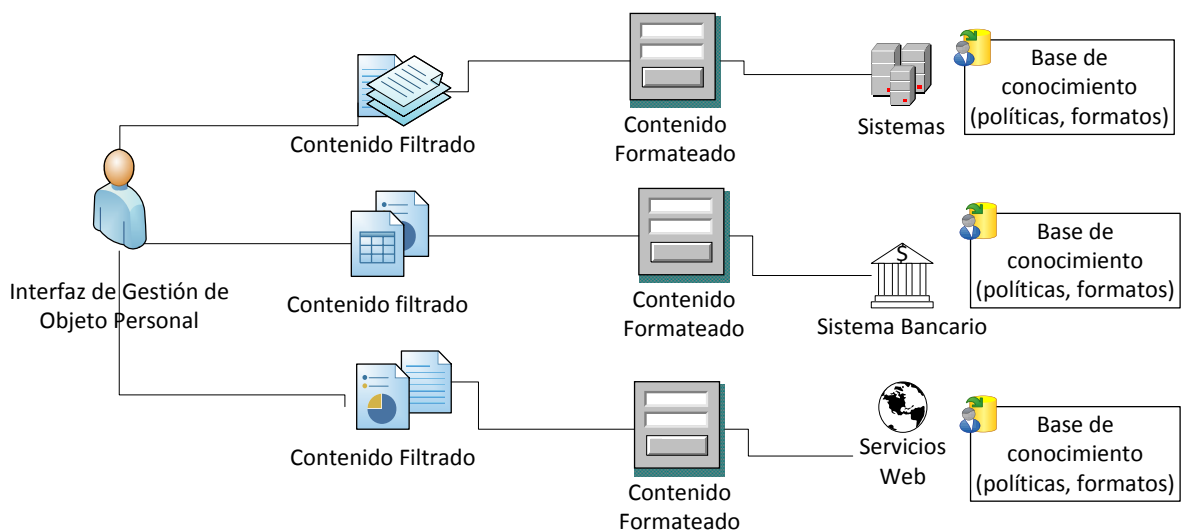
Contenido Filtrado

Contenido Formateado

Sistemas

Base de conocimiento (políticas, formatos)

Interfaz de Gestión de Objeto Personal

Contenido filtrado

Contenido Formateado

Sistema Bancario

Base de conocimiento (políticas, formatos)

Contenido Filtrado

Contenido Formateado

Servicios Web

Base de conocimiento (políticas, formatos)